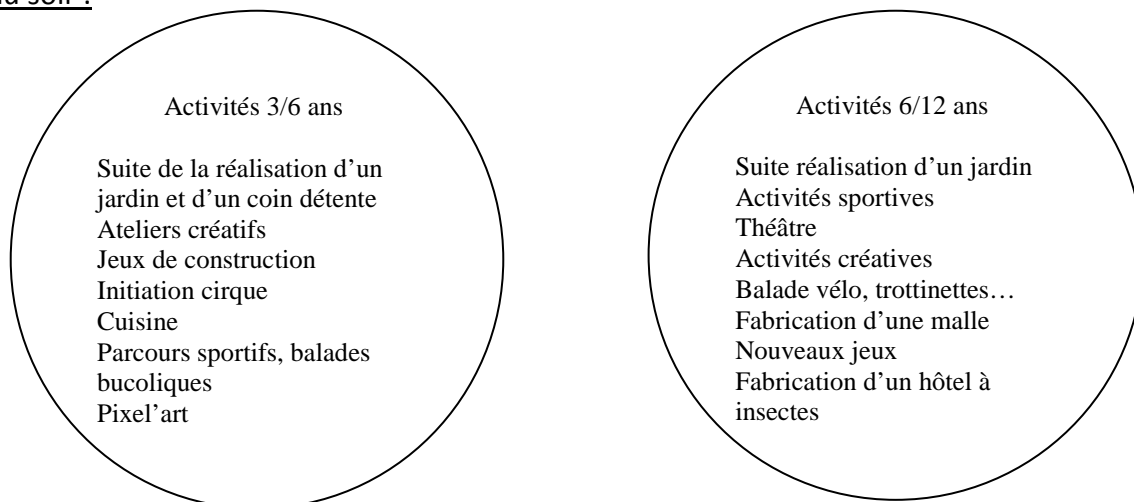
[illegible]u soir :

Activités 3/6 ans

Suite de la réalisation d'un jardin et d'un coin détente
Ateliers créatifs
Jeux de construction
Initiation cirque
Cuisine
Parcours sportifs, balades bucoliques
Pixel'art

Activités 6/12 ans

Suite réalisation d'un jardin
Activités sportives
Théâtre
Activités créatives
Balade vélo, trottinettes…
Fabrication d'une malle
Nouveaux jeux
Fabrication d'un hôtel à insectes